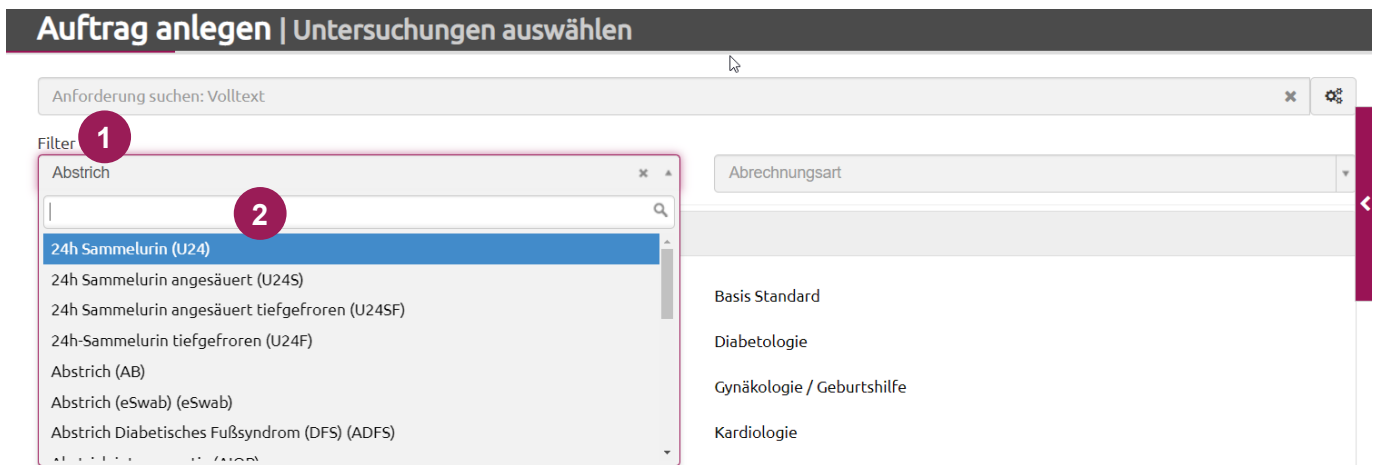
Auftrag anlegen | Untersuchungen auswählen

Anforderung suchen: Volltext

Filter 1

Abstrich

2

24h Sammelurin (U24)
24h Sammelurin angesäuert (U24S)
24h Sammelurin angesäuert tiefgefroren (U24SF)
24h-Sammelurin tiefgefroren (U24F)
Abstrich (AB)
Abstrich (eSwab) (eSwab)
Abstrich Diabetisches Fußsyndrom (DFS) (ADFS)
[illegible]

Abrechnungsart

Basis Standard
Diabetologie
Gynäkologie / Geburtshilfe
Kardiologie